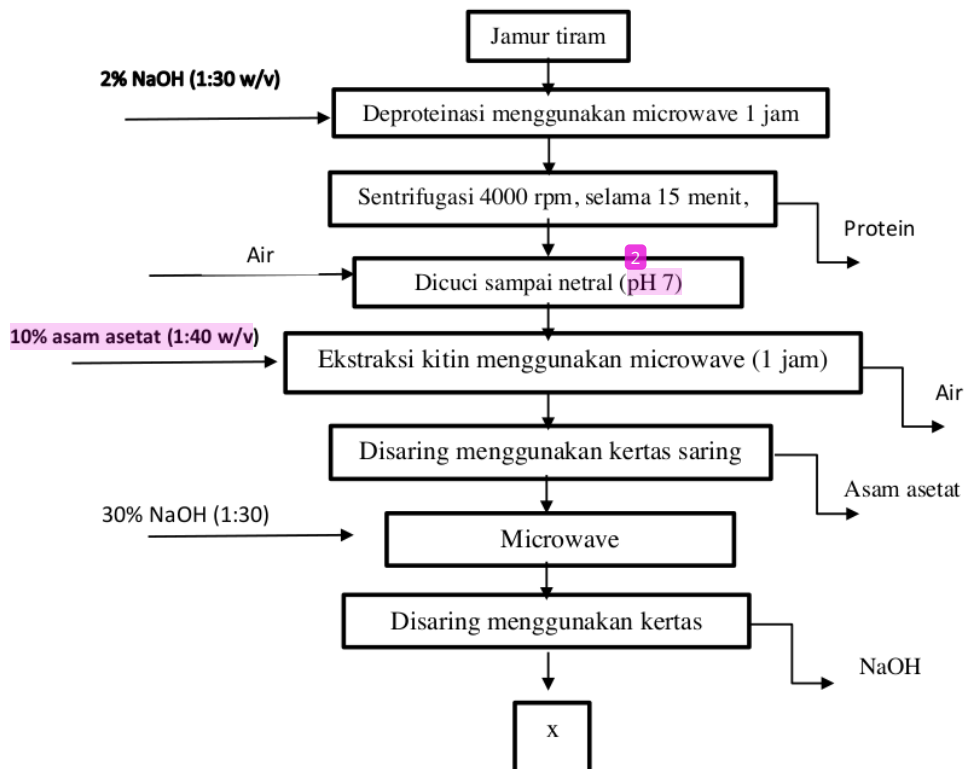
Jamur tiram

2% NaOH (1:30 w/v)

Deproteinasi menggunakan microwave 1 jam

Sentrifugasi 4000 rpm, selama 15 menit,

Protein

Air

Dicuci sampai netral (pH 7)

2

10% asam asetat (1:40 w/v)

Ekstraksi kitin menggunakan microwave (1 jam)

Air

Disaring menggunakan kertas saring

Asam asetat

30% NaOH (1:30)

Microwave

Disaring menggunakan kertas

NaOH

x